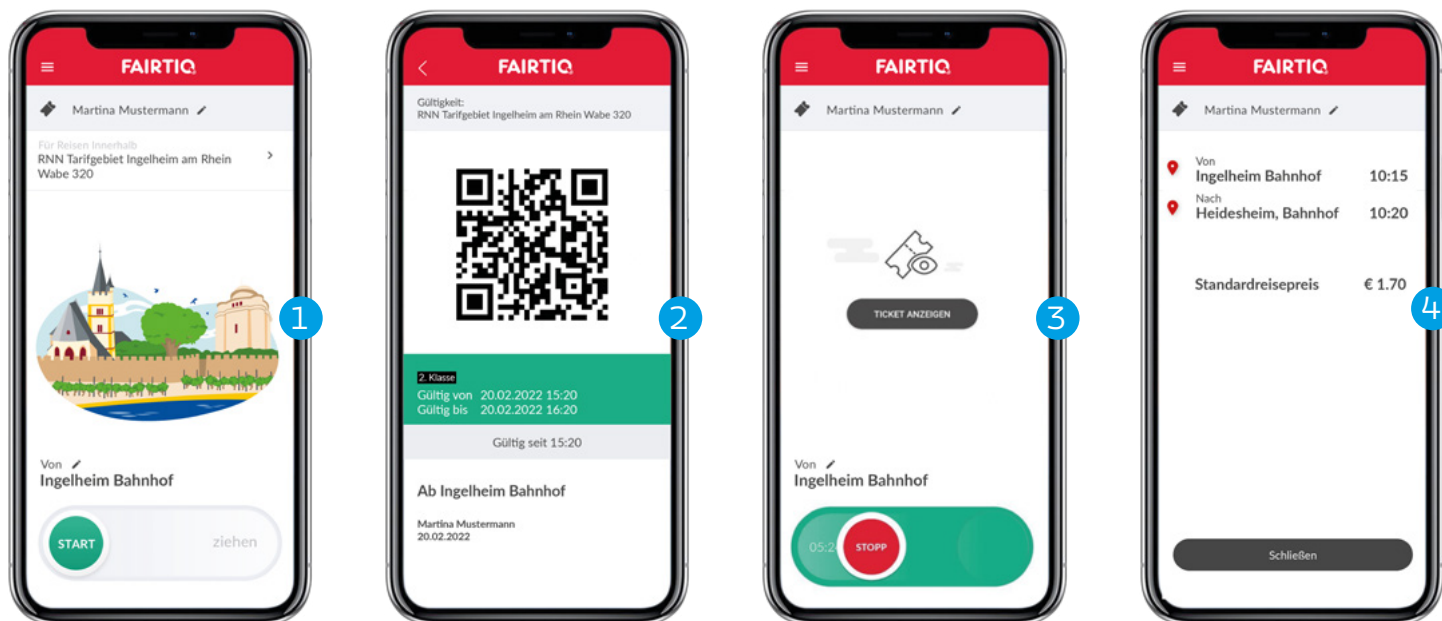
FAIRTIQ

Martina Mustermann

Für Reisen innerhalb
RNN Tarifgebiet Ingelheim am Rhein Wabe 320

1

Von
Ingelheim Bahnhof

START ziehen

FAIRTIQ

Gültigkeit:
RNN Tarifgebiet Ingelheim am Rhein Wabe 320

2

2. Klasse
Gültig von 20.02.2022 15:20
Gültig bis 20.02.2022 16:20

Gültig seit 15:20

Ab Ingelheim Bahnhof

Martina Mustermann
20.02.2022

FAIRTIQ

Martina Mustermann

TICKET ANZEIGEN

3

Von
Ingelheim Bahnhof

05:2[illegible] STOPP

FAIRTIQ

Martina Mustermann

Von
Ingelheim Bahnhof 10:15

Nach
Heidesheim, Bahnhof 10:20

Standardreisepreis € 1.70

4

Schließen